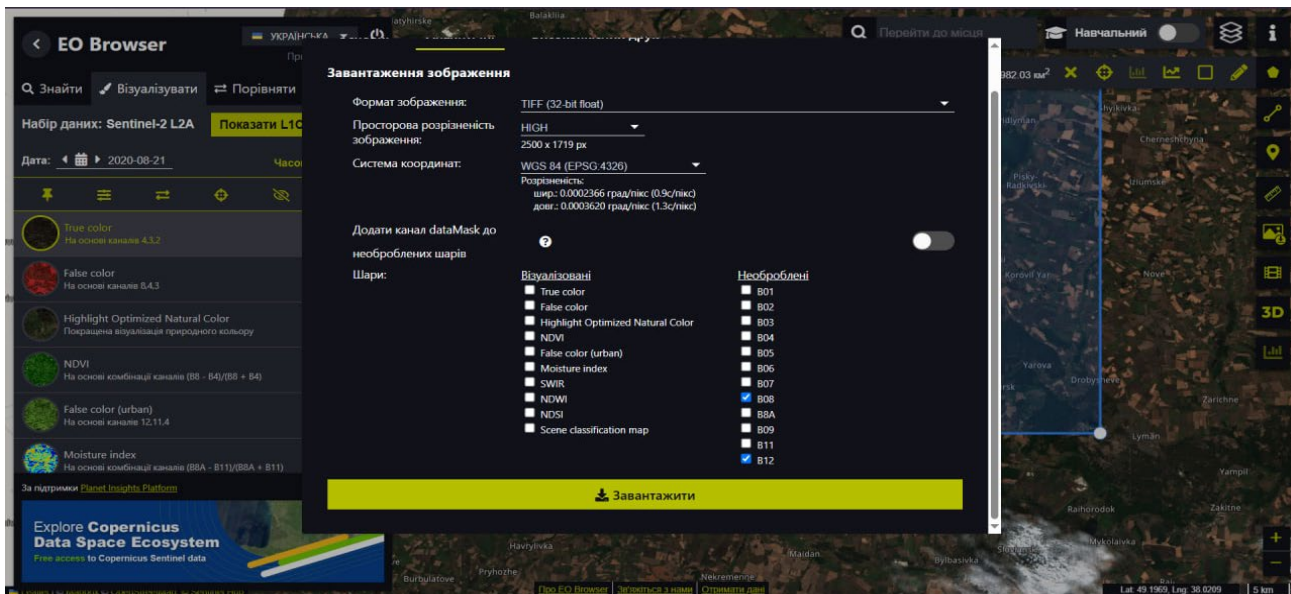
EO Browser

УКРАЇНСЬКА

Перейти до місця

Навчальний

Знайти  Візуалізувати  Порівняти

Набір даних: Sentinel-2 L2A  Показати L1C

Дата: 2020-08-21

True color
На основі каналів 4,3,2

False color
На основі каналів 8,4,3

Highlight Optimized Natural Color
Покращена візуалізація природного кольору

NDVI
На основі комбінації каналів (B8 - B4)/(B8 + B4)

False color (urban)
На основі каналів 12,11,4

Moisture index
На основі комбінації каналів (B8A - B11)/(B8A + B11)

За підтримки Planet Insights Platform

Explore Copernicus Data Space Ecosystem
Free access to Copernicus Sentinel data

Завантаження зображення

Формат зображення: TIFF (32-bit float)

Просторова розрізненість зображення: HIGH
2500 x 1719 px

Система координат: WGS 84 (EPSG:4326)
Розрізненість:
шир.: 0.0002366 град/пікс (0.9с/пікс)
довг.: 0.0003620 град/пікс (1.3с/пікс)

Додати канал dataMask до необроблених шарів

Шари:

Візуалізовані
True color
False color
Highlight Optimized Natural Color
NDVI
False color (urban)
Moisture index
SWIR
NDWI
NDSI
Scene classification map

Необроблені
B01
B02
B03
B04
B05
B06
B07
B08
B8A
B09
B11
B12

Завантажити

982.03 км²

3D

Balakliia
Chernechshchyna
Pisky-Radkivski
Iziumske
Korovii Yar
Nove
Yarova
Drobysheve
Zarichne
Lyman
Yampil
Raihorodok
Zakitne
Mykolaivka
Bylbasivka
Maidan
Havrylivka
Prыhozhe
Burlulatove
Nekremenne

Про EO Browser | Зв'язатися з нами | Отримати дані

Lat: 49.1969, Lng: 38.0209 | 5 km